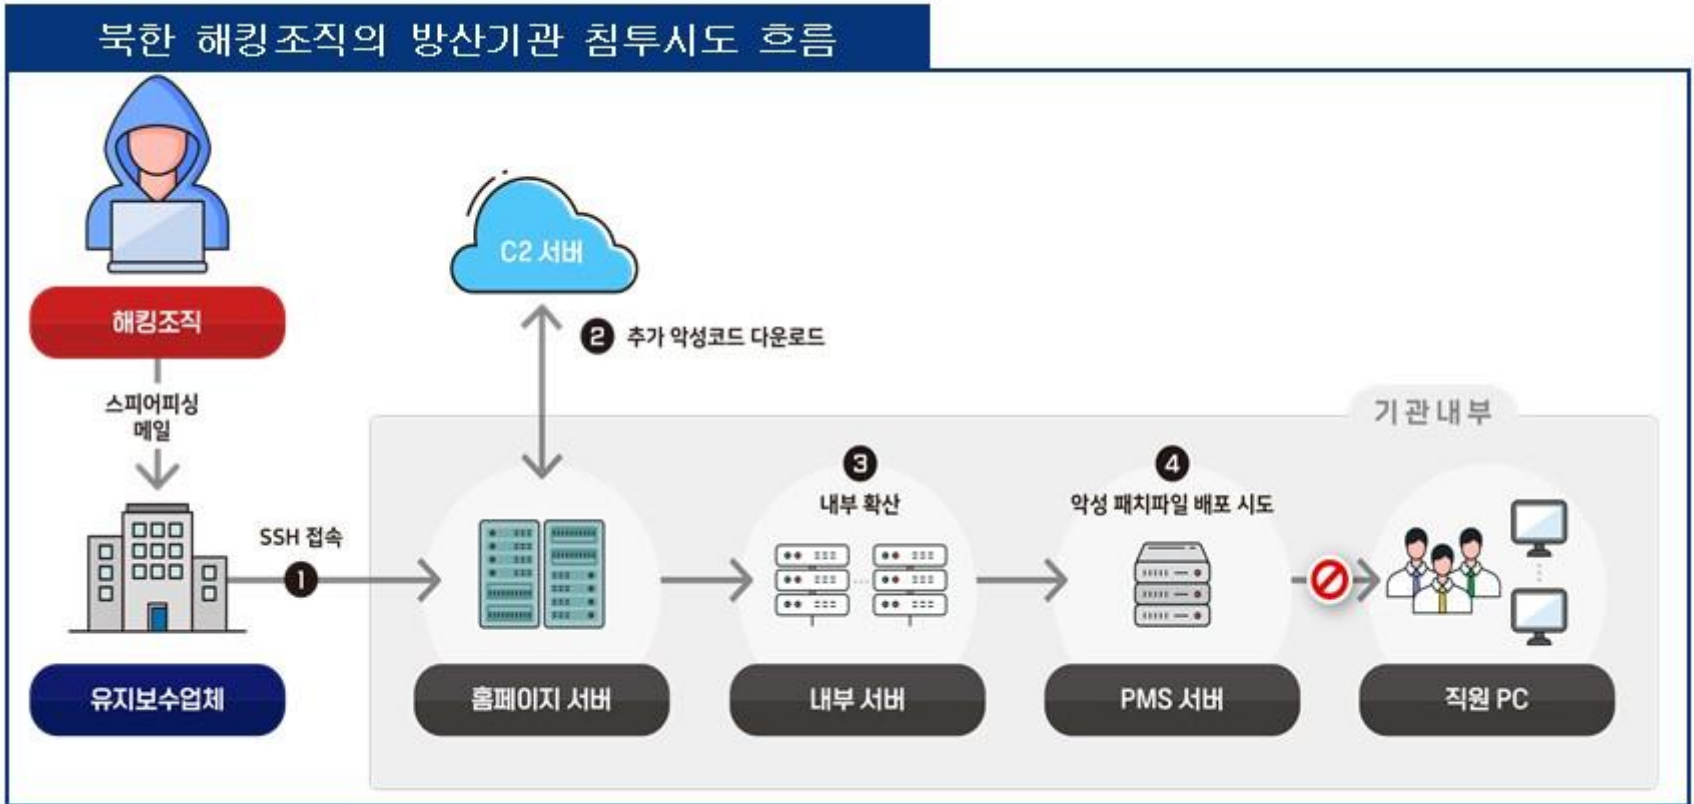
북한 해킹조직의 방산기관 침투시도 흐름

해킹조직

스피어피싱 메일

유지보수업체

SSH 접속

❶

C2 서버

❷ 추가 악성코드 다운로드

기관 내부

홈페이지 서버

❸ 내부 확산

내부 서버

❹ 악성 패치파일 배포 시도

PMS 서버

직원 PC